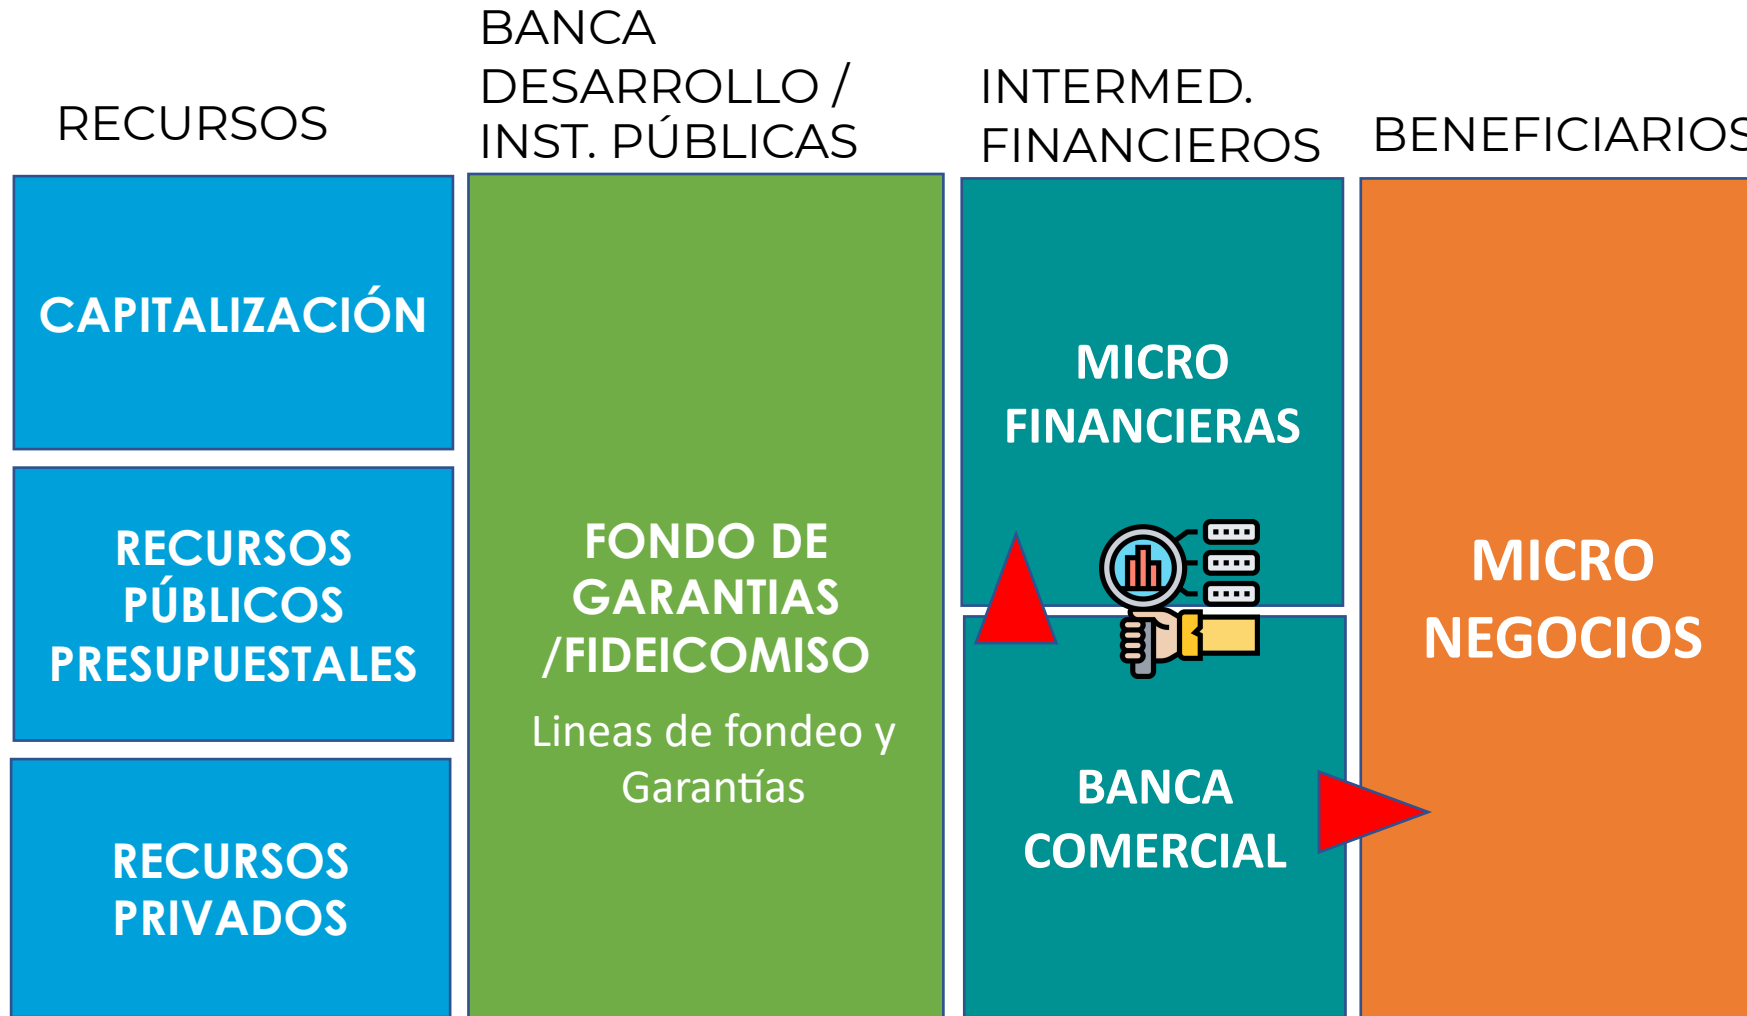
RECURSOS

BANCA DESARROLLO / INST. PÚBLICAS

INTERMED. FINANCIEROS

BENEFICIARIOS

CAPITALIZACIÓN

RECURSOS PÚBLICOS PRESUPUESTALES

RECURSOS PRIVADOS

FONDO DE GARANTIAS /FIDEICOMISO

Lineas de fondeo y Garantías

MICRO FINANCIERAS

BANCA COMERCIAL

MICRO NEGOCIOS